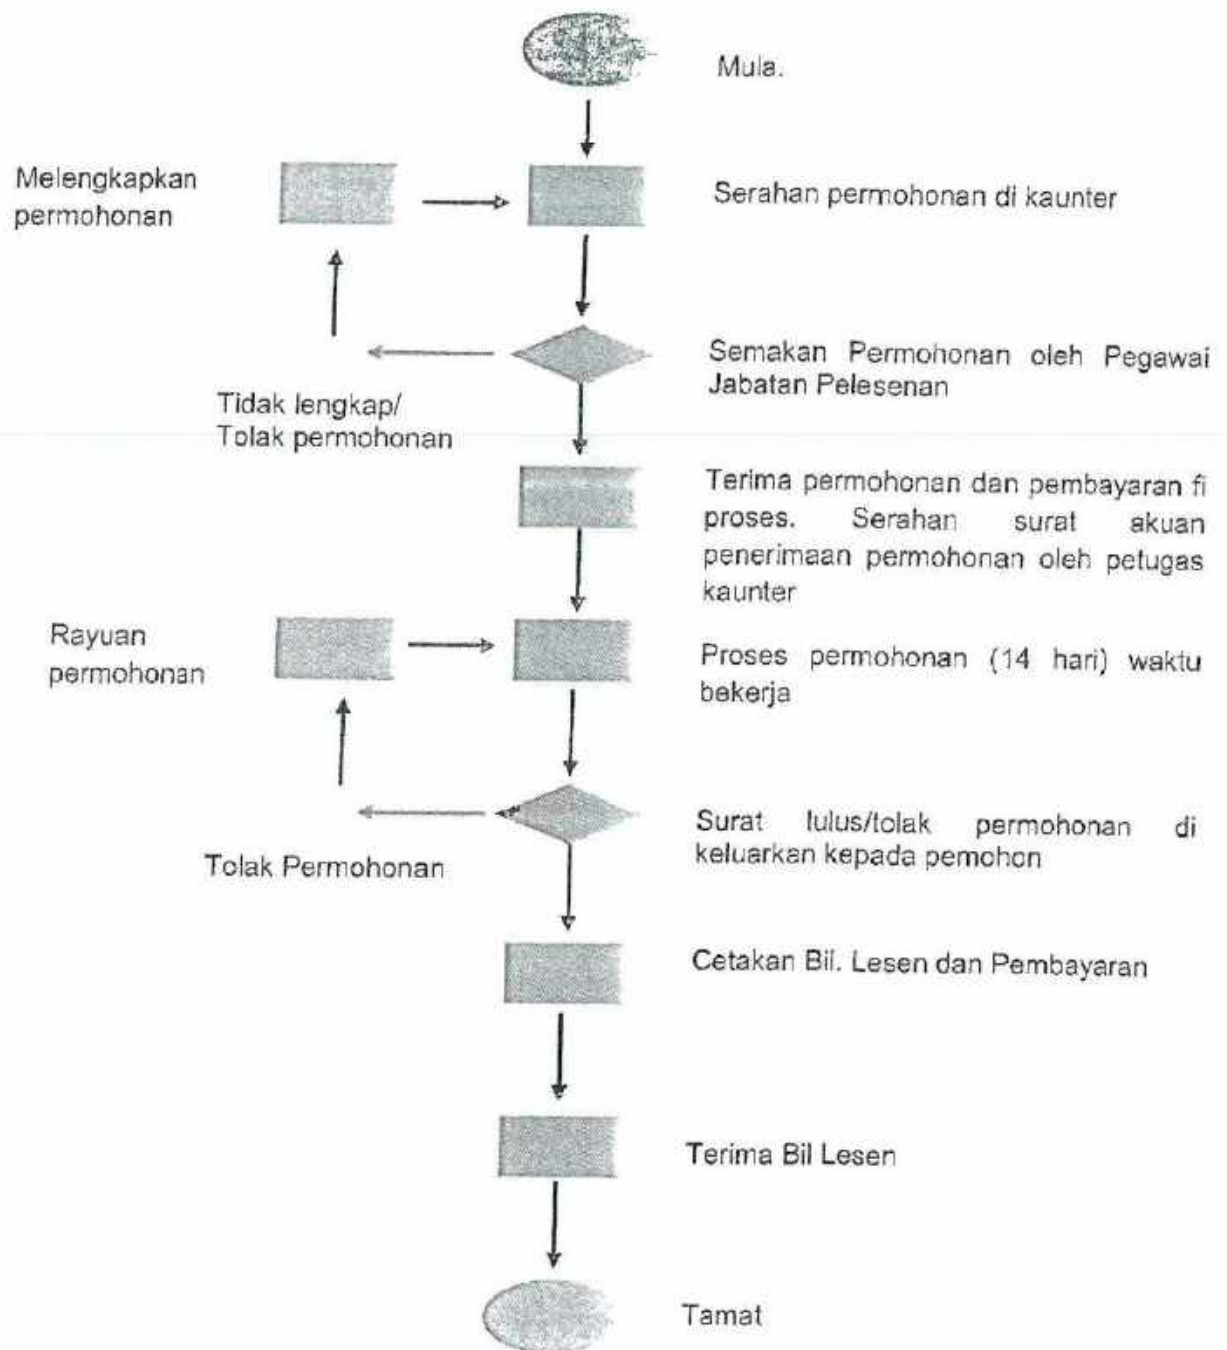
Mula.

Melengkapkan permohonan

Serahan permohonan di kaunter

Semakan Permohonan oleh Pegawai Jabatan Pelesenan

Tidak lengkap/ Tolak permohonan

Terima permohonan dan pembayaran fi proses. Serahan surat akuan penerimaan permohonan oleh petugas kaunter

Rayuan permohonan

Proses permohonan (14 hari) waktu bekerja

Surat lulus/tolak permohonan di keluarkan kepada pemohon

Tolak Permohonan

Cetakan Bil. Lesen dan Pembayaran

Terima Bil Lesen

Tamat